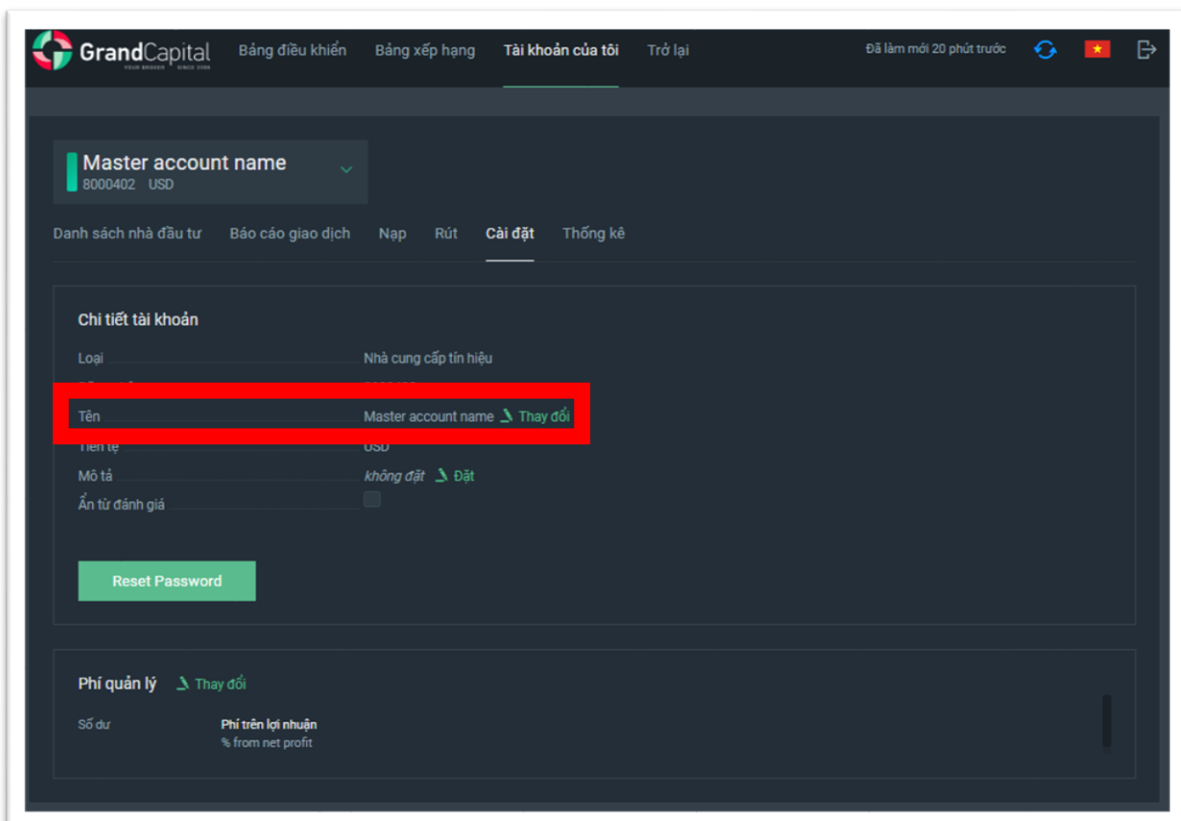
GrandCapital YOUR BROKER SINCE 2006 Bảng điều khiển Bảng xếp hạng Tài khoản của tôi Trở lại Đã làm mới 20 phút trước

Master account name
8000402 USD

Danh sách nhà đầu tư Báo cáo giao dịch Nạp Rút Cài đặt Thống kê

Chi tiết tài khoản

Loại Nhà cung cấp tín hiệu
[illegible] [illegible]
Tên Master account name Thay đổi
Tiền tệ USD
Mô tả không đặt Đặt
Ẩn từ đánh giá

Reset Password

Phí quản lý Thay đổi

Số dư Phí trên lợi nhuận
% from net profit